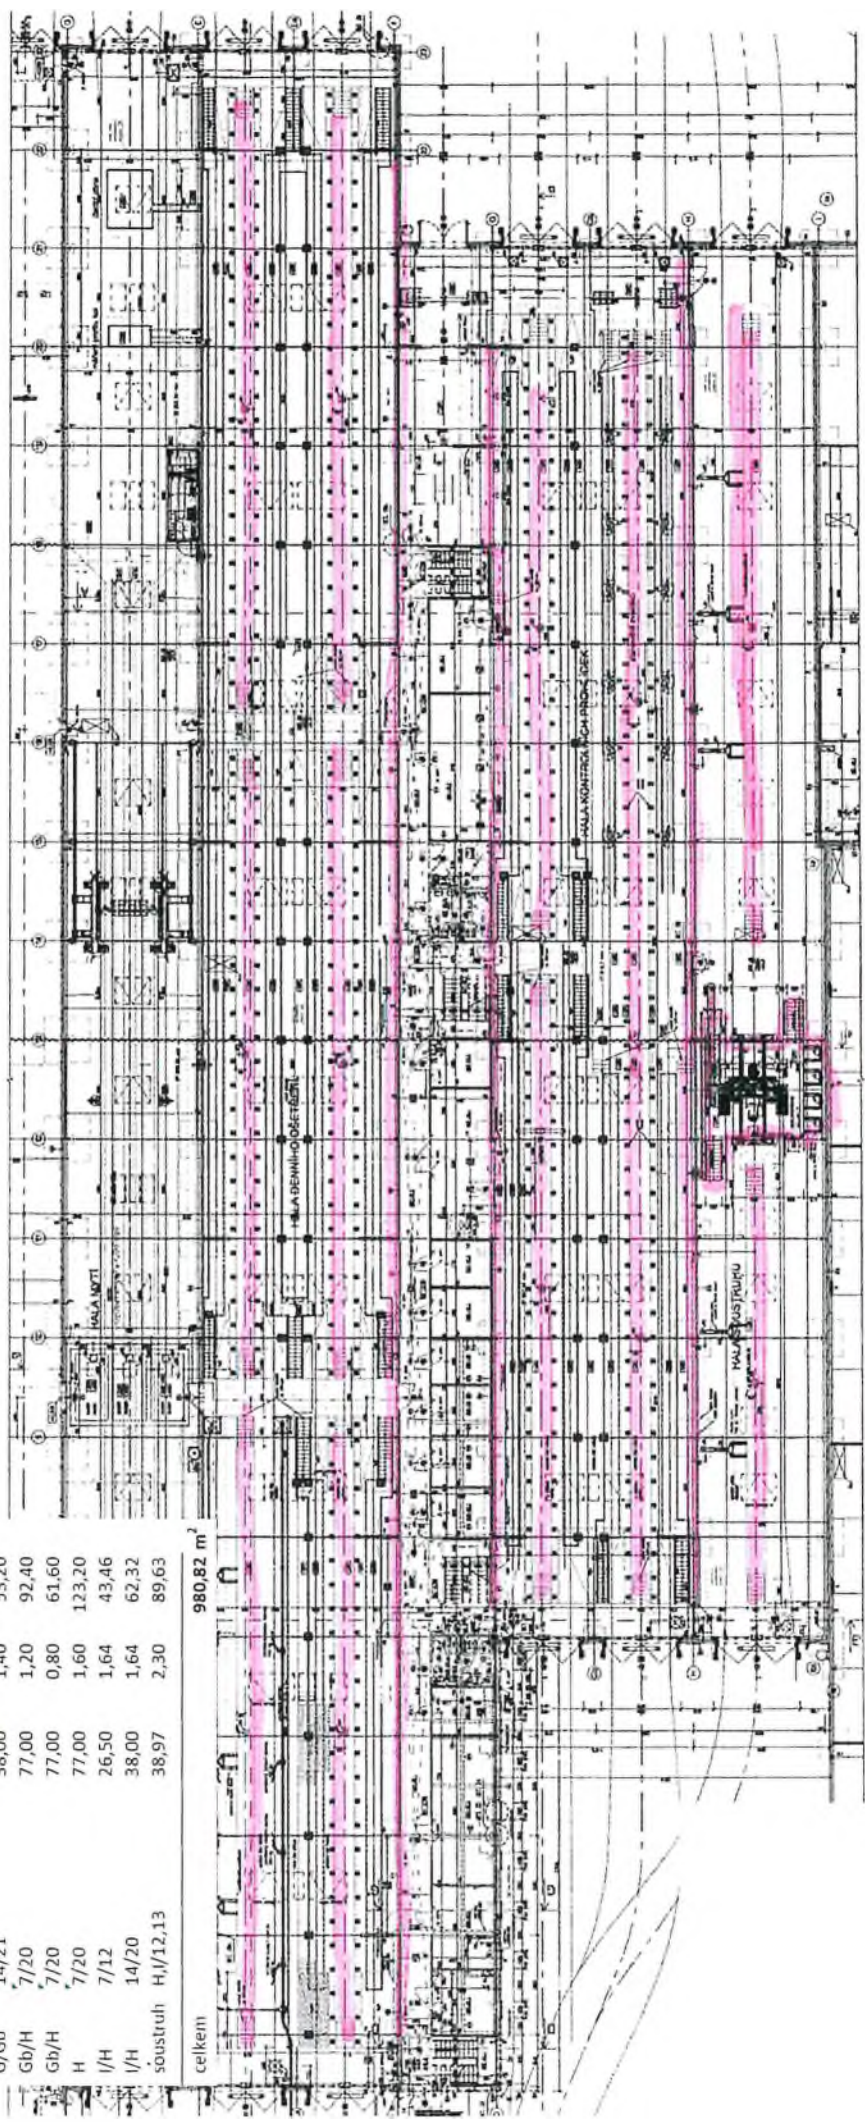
| G/Gb | 14/21 | 38,00 | 1,40 | 53,20 |
|---|---|---|---|---|
| Gb/H | 7/20 | 77,00 | 1,20 | 92,40 |
| Gb/H | 7/20 | 77,00 | 0,80 | 61,60 |
| H | 7/20 | 77,00 | 1,60 | 123,20 |
| I/H | 7/12 | 26,50 | 1,64 | 43,46 |
| I/H | 14/20 | 38,00 | 1,64 | 62,32 |
| soustruh | H,I/12,13 | 38,97 | 2,30 | 89,63 |
| celkem | | | | 980,82 m$^2$ |

HALA NÝTĚ

HALA DENNÍHO OŠETŘENÍ

HALA KONTROLNÍCH PROHLÍDEK

HALA SOUSTRUHU